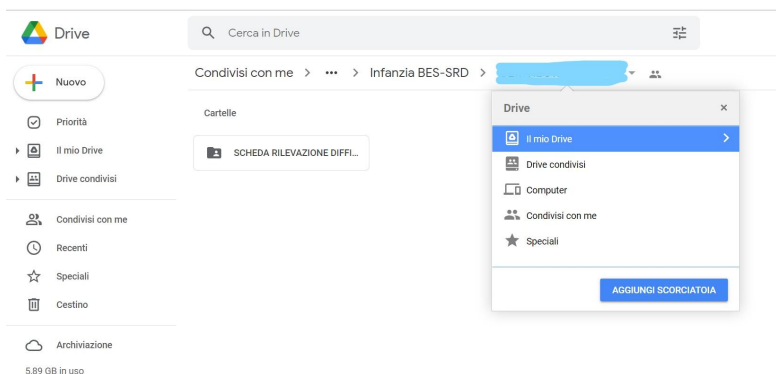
Drive

Cerca in Drive

Nuovo

Priorità

Il mio Drive

Drive condivisi

Condivisi con me

Recenti

Speciali

Cestino

Archiviazione

5.89 GB in uso

Condivisi con me > ••• > Infanzia BES-SRD > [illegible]

Cartelle

SCHEDA RILEVAZIONE DIFFI...

Drive ×

Il mio Drive

Drive condivisi

Computer

Condivisi con me

Speciali

AGGIUNGI SCORCIATOIA